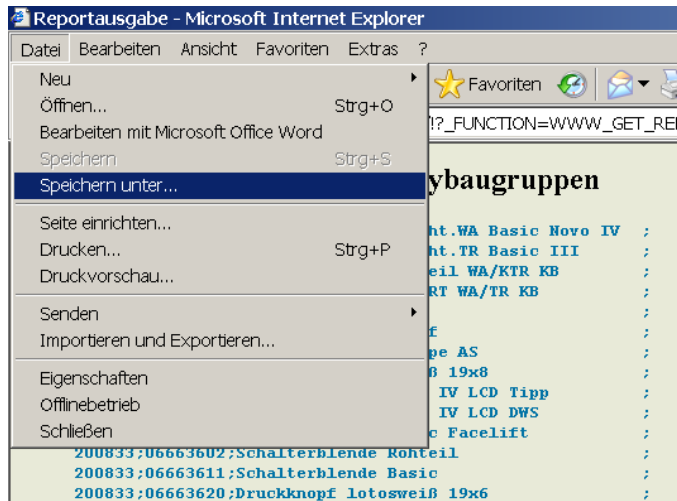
Reportausgabe - Microsoft Internet Explorer

Datei Bearbeiten Ansicht Favoriten Extras ?

Neu
Öffnen... Strg+O
Bearbeiten mit Microsoft Office Word
Speichern Strg+S
Speichern unter...
Seite einrichten...
Drucken... Strg+P
Druckvorschau...
Senden
Importieren und Exportieren...
Eigenschaften
Offlinebetrieb
Schließen

Favoriten

!?_FUNCTION=WWW_GET_RE

ybaugruppen

ht.WA Basic Novo IV ;
ht.TR Basic III ;
eil WA/KTR KB ;
RT WA/TR KB ;
;
f ;
pe AS ;
ß 19x8 ;
IV LCD Tipp ;
IV LCD DWS ;
c Facelift ;
200833;06663602;Schalterblende Rohteil ;
200833;06663611;Schalterblende Basic ;
200833;06663620;Druckknopf lotosweiß 19x6 ;